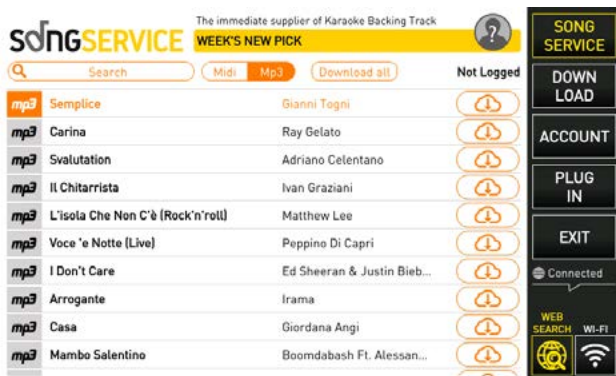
SONGSERVICE The immediate supplier of Karaoke Backing Track
WEEK'S NEW PICK
?

Search | Midi | Mp3 | Download all | Not Logged

| | | |
|---|---|---|
| mp3 | Semplice | Gianni Togni |
| mp3 | Carina | Ray Gelato |
| mp3 | Svalutation | Adriano Celentano |
| mp3 | Il Chitarrista | Ivan Graziani |
| mp3 | L'isola Che Non C'è (Rock'n'roll) | Matthew Lee |
| mp3 | Voce 'e Notte (Live) | Peppino Di Capri |
| mp3 | I Don't Care | Ed Sheeran & Justin Bieb... |
| mp3 | Arrogante | Irama |
| mp3 | Casa | Giordana Angi |
| mp3 | Mambo Salentino | Boomdabash Ft. Alessan... |

SONG SERVICE
DOWN LOAD
ACCOUNT
PLUG IN
EXIT
Connected
WEB SEARCH
WI-FI